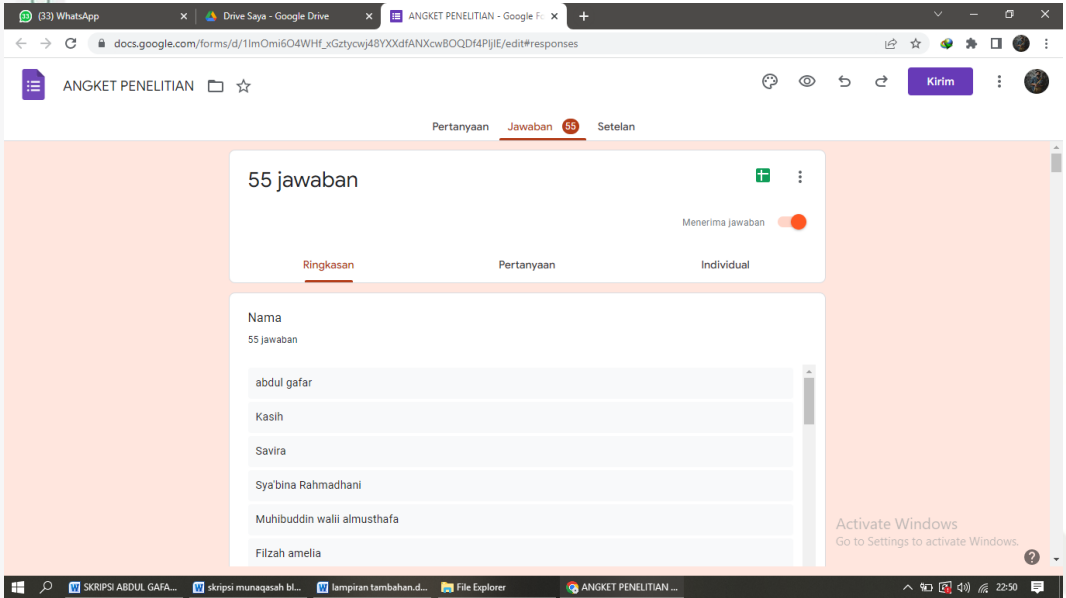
(33) WhatsApp
Drive Saya - Google Drive
ANGKET PENELITIAN - Google Fo
docs.google.com/forms/d/1lmOmi6O4WHf_xGztycwj48YXXdfANXcwBOQDf4PljIE/edit#responses

ANGKET PENELITIAN
Kirim

Pertanyaan
Jawaban 55
Setelan

55 jawaban
Menerima jawaban

Ringkasan
Pertanyaan
Individual

Nama
55 jawaban

abdul gafar
Kasih
Savira
Sya'bina Rahmadhani
Muhibuddin walii almusthafa
Filzah amelia

Activate Windows
Go to Settings to activate Windows.

SKRIPSI ABDUL GAFA...
skripsi munaqasah bl...
lampiran tambahan.d...
File Explorer
ANGKET PENELITIAN ...
22:50